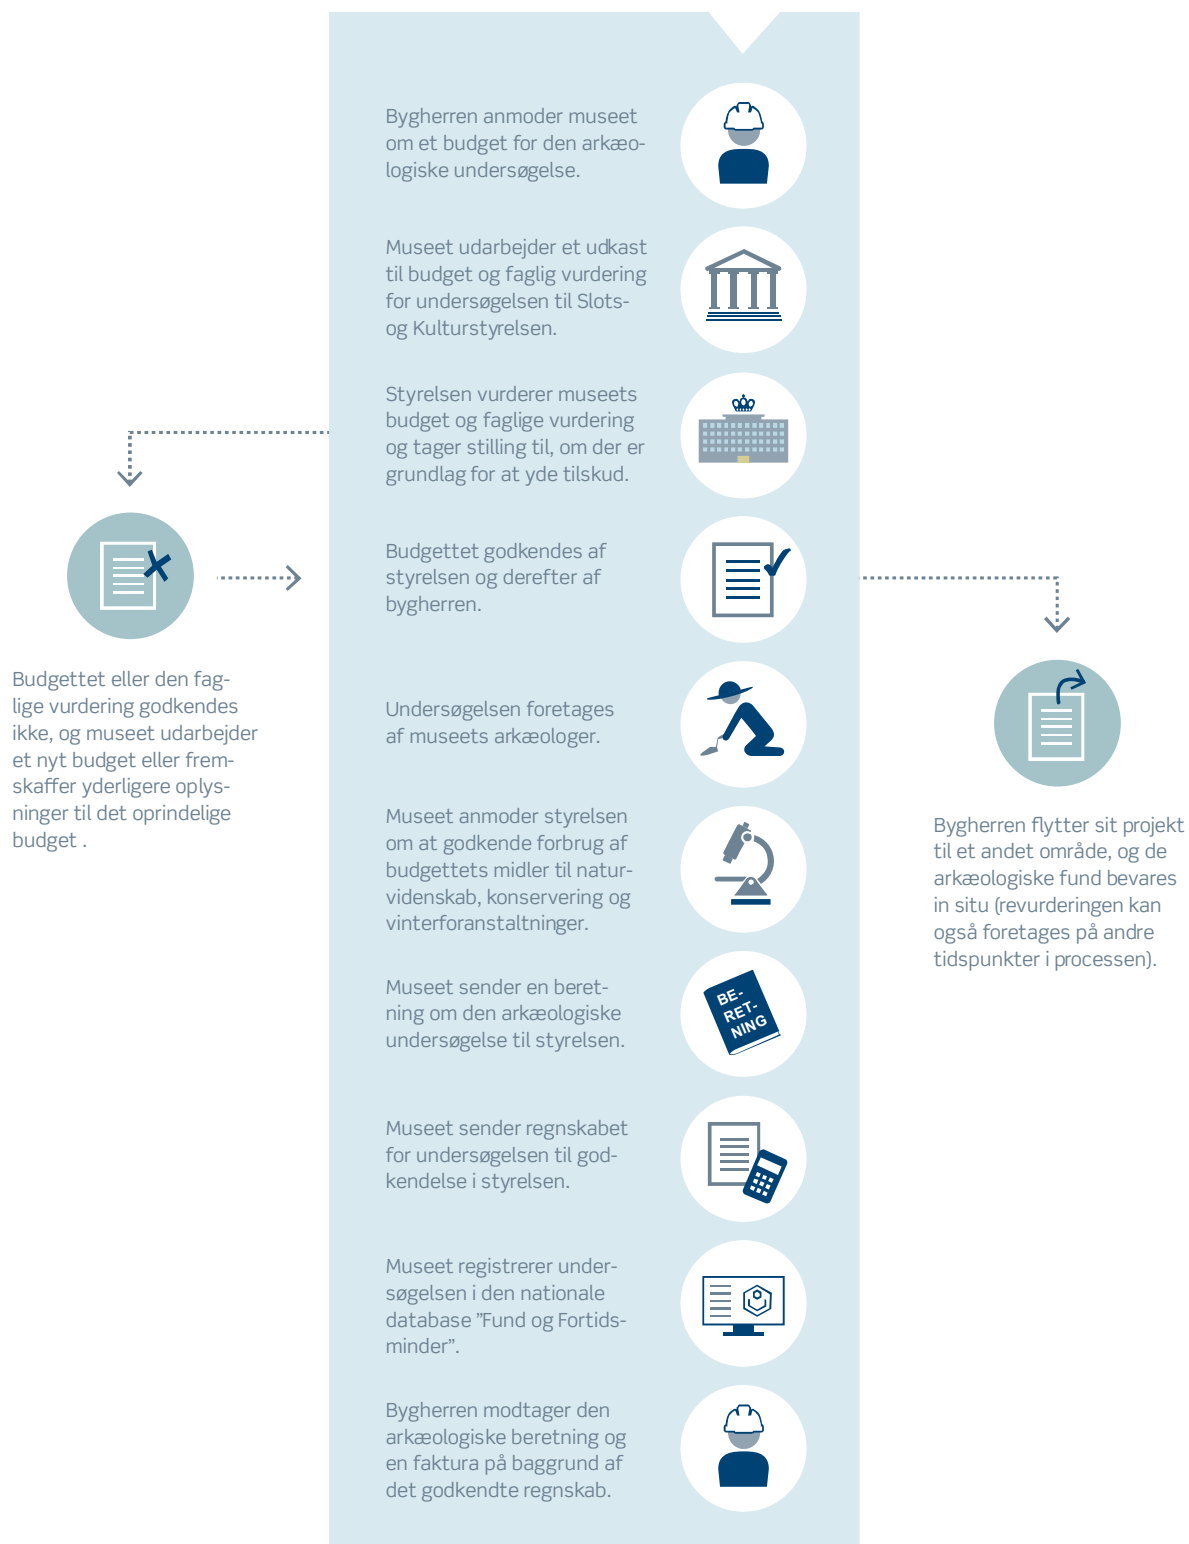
Bygherren anmoder museet om et budget for den arkæologiske undersøgelse.

Museet udarbejder et udkast til budget og faglig vurdering for undersøgelsen til Slots- og Kulturstyrelsen.

Styrelsen vurderer museets budget og faglige vurdering og tager stilling til, om der er grundlag for at yde tilskud.

Budgettet eller den faglige vurdering godkendes ikke, og museet udarbejder et nyt budget eller fremskaffer yderligere oplysninger til det oprindelige budget .

Budgettet godkendes af styrelsen og derefter af bygherren.

Bygherren flytter sit projekt til et andet område, og de arkæologiske fund bevares in situ (revurderingen kan også foretages på andre tidspunkter i processen).

Undersøgelsen foretages af museets arkæologer.

Museet anmoder styrelsen om at godkende forbrug af budgettets midler til naturvidenskab, konservering og vinterforanstaltninger.

Museet sender en beretning om den arkæologiske undersøgelse til styrelsen.

BE-RET-NING

Museet sender regnskabet for undersøgelsen til godkendelse i styrelsen.

Museet registrerer undersøgelsen i den nationale database "Fund og Fortidsminder".

Bygherren modtager den arkæologiske beretning og en faktura på baggrund af det godkendte regnskab.